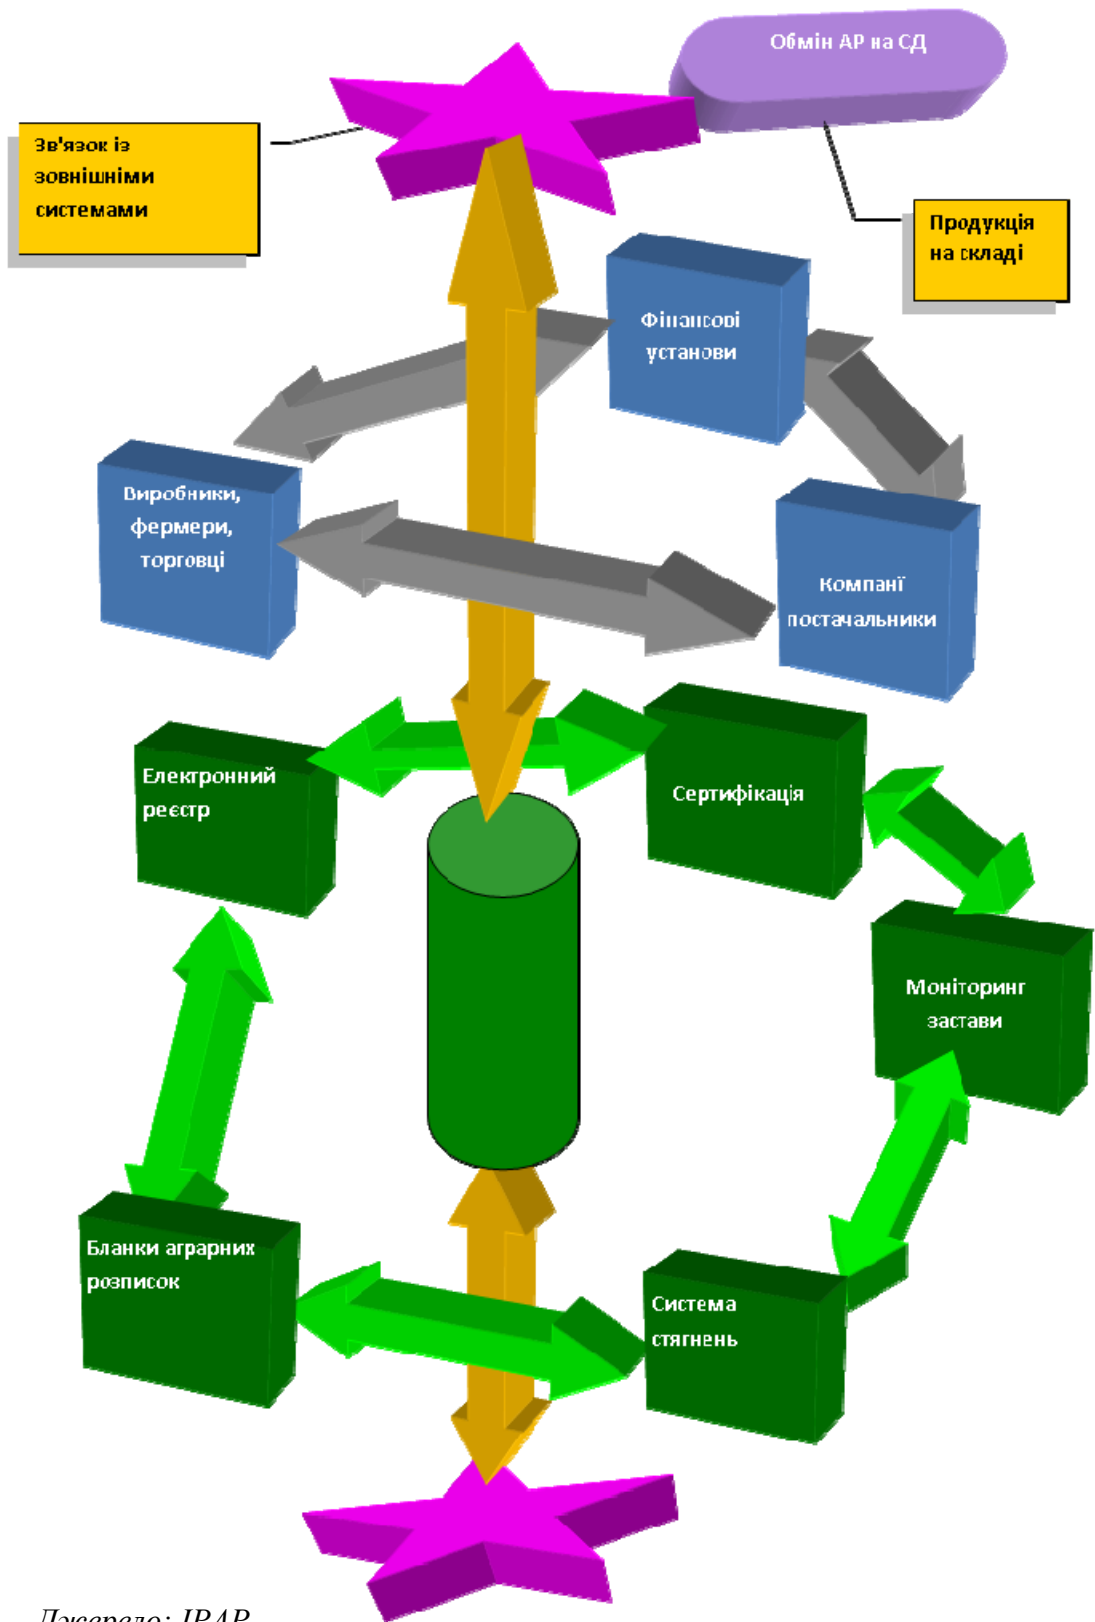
Обмін АР на СД

Зв'язок із зовнішніми системами

Продукція на складі

Фінансові установи

Виробники, фермери, торговці

Компанії постачальники

Електронний реєстр

Сертифікація

Моніторинг застави

Бланки аграрних розписок

Система стягнень

Джерело: IPAP